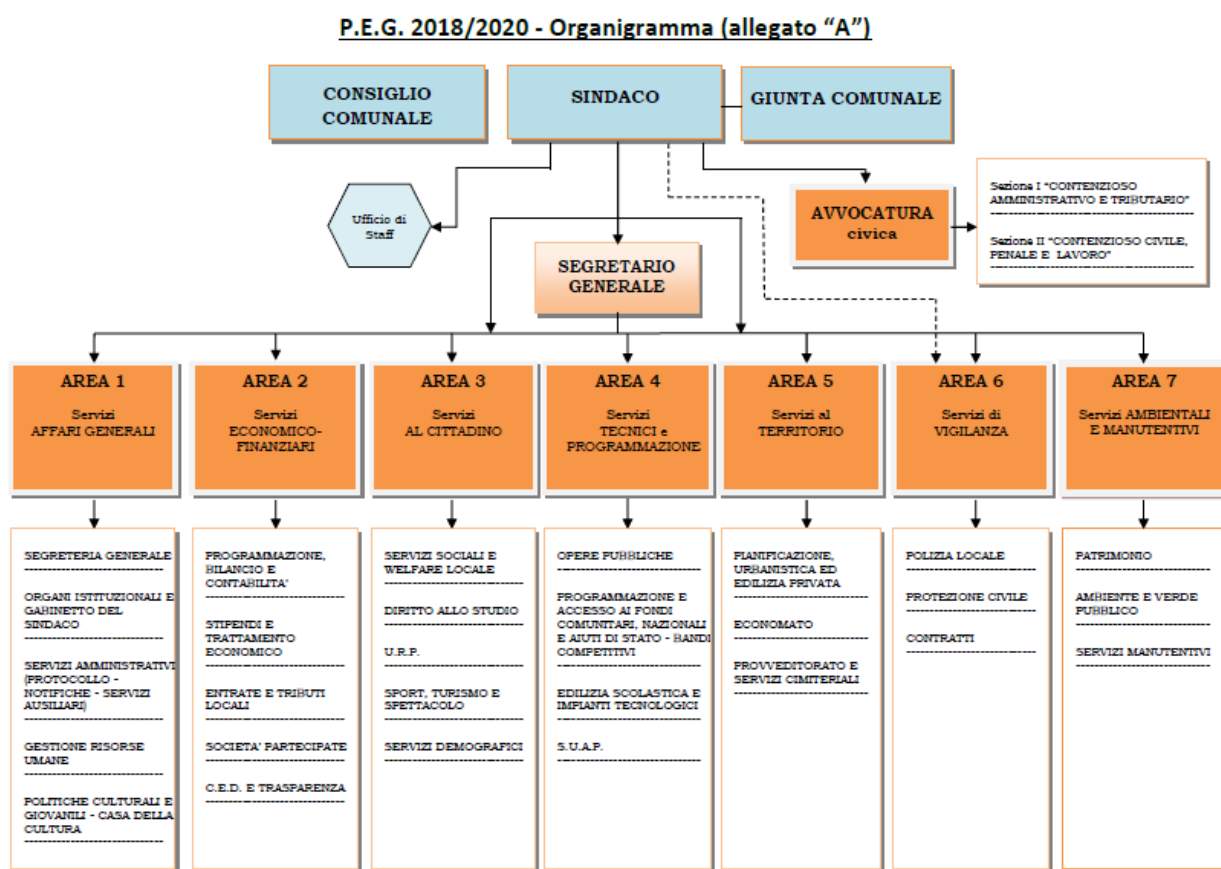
P.E.G. 2018/2020 - Organigramma (allegato "A")

CONSIGLIO COMUNALE

SINDACO

GIUNTA COMUNALE

Ufficio di Staff

AVVOCATURA civica

Sezione I "CONTENZIOSO AMMINISTRATIVO E TRIBUTARIO"

Sezione II "CONTENZIOSO CIVILE, PENALE E LAVORO"

SEGRETARIO GENERALE

AREA 1
Servizi
AFFARI GENERALI

AREA 2
Servizi
ECONOMICO-FINANZIARI

AREA 3
Servizi
AL CITTADINO

AREA 4
Servizi
TECNICI e PROGRAMMAZIONE

AREA 5
Servizi al TERRITORIO

AREA 6
Servizi di VIGILANZA

AREA 7
Servizi AMBIENTALI E MANUTENTIVI

SEGRETERIA GENERALE
ORGANI ISTITUZIONALI E GABINETTO DEL SINDACO
SERVIZI AMMINISTRATIVI (PROTOCOLLO - NOTIFICHE - SERVIZI AUSILIARI)
GESTIONE RISORSE UMANE
POLITICHE CULTURALI E GIOVANILI - CASA DELLA CULTURA

PROGRAMMAZIONE, BILANCIO E CONTABILITA'
STIPENDI E TRATTAMENTO ECONOMICO
ENTRATE E TRIBUTI LOCALI
SOCIETA' PARTECIPATE
C.E.D. E TRASPARENZA

SERVIZI SOCIALI E WELFARE LOCALE
DIRITTO ALLO STUDIO
U.R.P.
SPORT, TURISMO E SPETTACOLO
SERVIZI DEMOGRAFICI

OPERE PUBBLICHE
PROGRAMMAZIONE E ACCESSO AI FONDI COMUNITARI, NAZIONALI E AIUTI DI STATO - BANDI COMPETITIVI
EDILIZIA SCOLASTICA E IMPIANTI TECNOLOGICI
S.U.A.P.

PIANIFICAZIONE, URBANISTICA ED EDILIZIA PRIVATA
ECONOMATO
PROVVEDITORATO E SERVIZI CIMITERIALI

POLIZIA LOCALE
PROTEZIONE CIVILE
CONTRATTI

PATRIMONIO
AMBIENTE E VERDE PUBBLICO
SERVIZI MANUTENTIVI